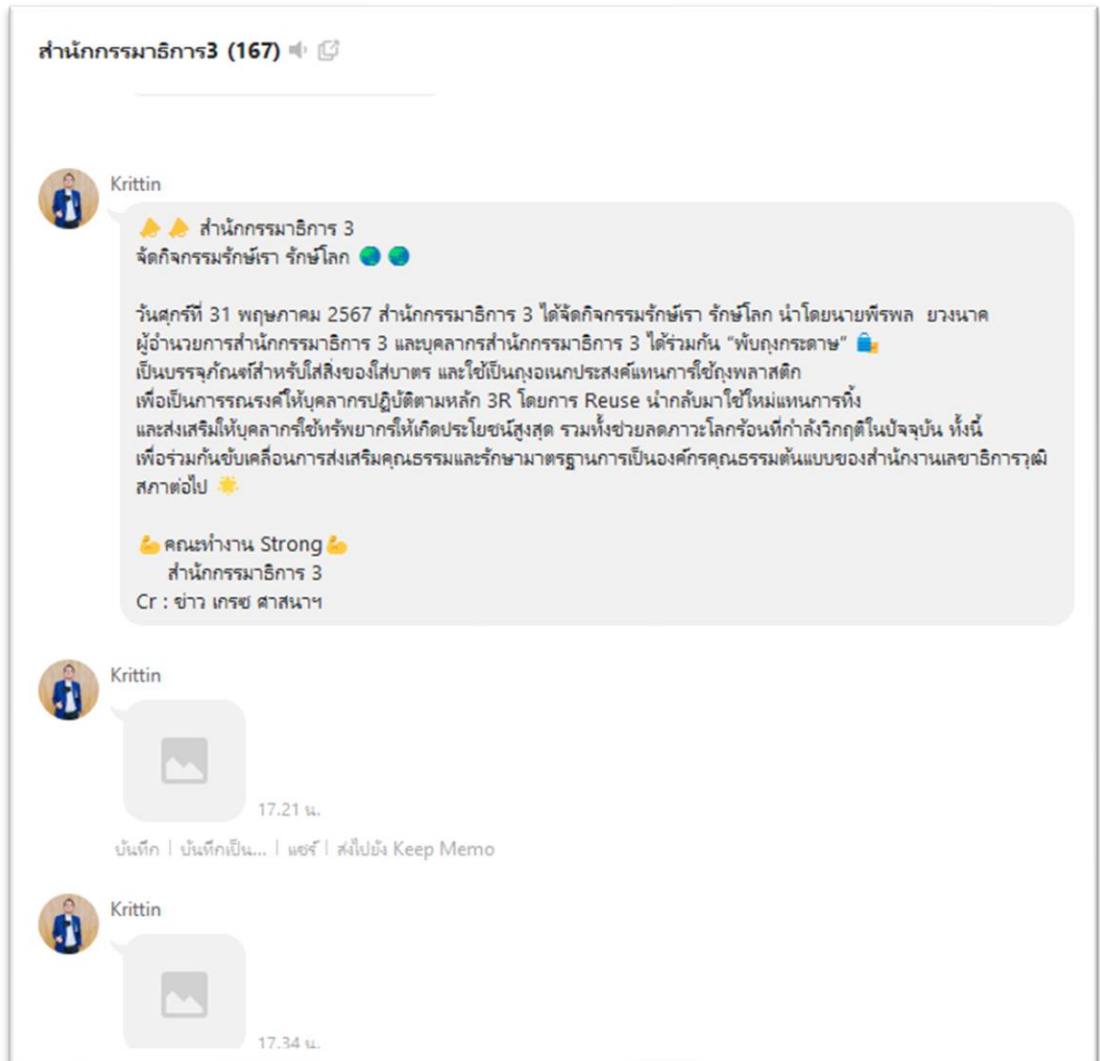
สำนักกรรมาธิการ3 (167)

Krittin

🔔🔔 สำนักกรรมาธิการ 3
จัดกิจกรรมรักษ์เรา รักษ์โลก 🌏🌏

วันศุกร์ที่ 31 พฤษภาคม 2567 สำนักกรรมาธิการ 3 ได้จัดกิจกรรมรักษ์เรา รักษ์โลก นำโดยนายพีรพล ยวงนาค ผู้อำนวยการสำนักกรรมาธิการ 3 และบุคลากรสำนักกรรมาธิการ 3 ได้ร่วมกัน "พับถุงกระดาษ" 🛍️ เป็นบรรจุภัณฑ์สำหรับใส่สิ่งของใส่บาตร และใช้เป็นถุงอเนกประสงค์แทนการใช้ถุงพลาสติก เพื่อเป็นการรณรงค์ให้บุคลากรปฏิบัติตามหลัก 3R โดยการ Reuse นำกลับมาใช้ใหม่แทนการทิ้ง และส่งเสริมให้บุคลากรใช้ทรัพยากรให้เกิดประโยชน์สูงสุด รวมทั้งช่วยลดภาวะโลกร้อนที่กำลังวิกฤติในปัจจุบัน ทั้งนี้ เพื่อร่วมกันขับเคลื่อนการส่งเสริมคุณธรรมและรักษามาตรฐานการเป็นองค์กรคุณธรรมต้นแบบของสำนักงานเลขาธิการวุฒิสภาต่อไป ☀️

💪คณะทำงาน Strong💪
สำนักกรรมาธิการ 3
Cr : ข่าว เกรซ ศาสนาฯ

Krittin

17.21 น.

บันทึก | บันทึกเป็น... | แชร์ | ส่งไปยัง Keep Memo

Krittin

17.34 น.